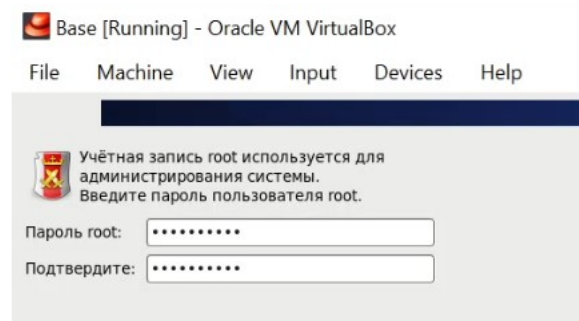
Base [Running] - Oracle VM VirtualBox

File Machine View Input Devices Help

Учётная запись root используется для администрирования системы.
Введите пароль пользователя root.

Пароль root: ••••••••••

Подтвердите: ••••••••••